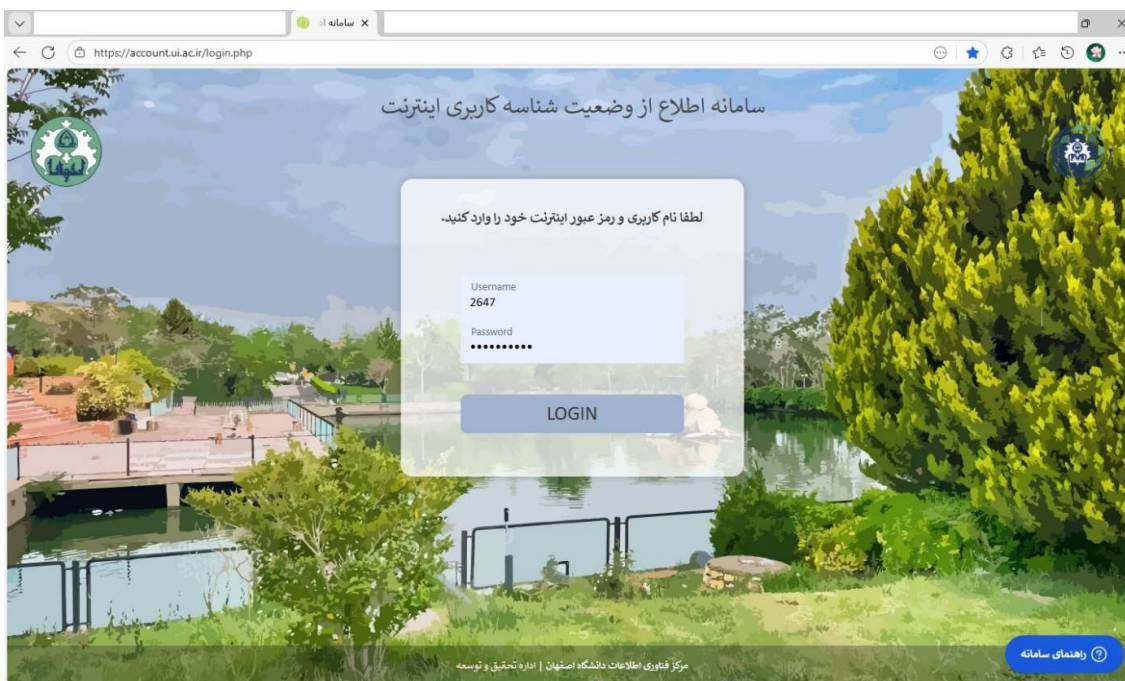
سامانه ا

https://account.ui.ac.ir/login.php

سامانه اطلاع از وضعیت شناسه کاربری اینترنت

اصفهان

لطفا نام کاربری و رمز عبور اینترنت خود را وارد کنید.

Username
2647

Password
••••••••••

LOGIN

راهنمای سامانه

مرکز فناوری اطلاعات دانشگاه اصفهان | اداره تحقیق و توسعه